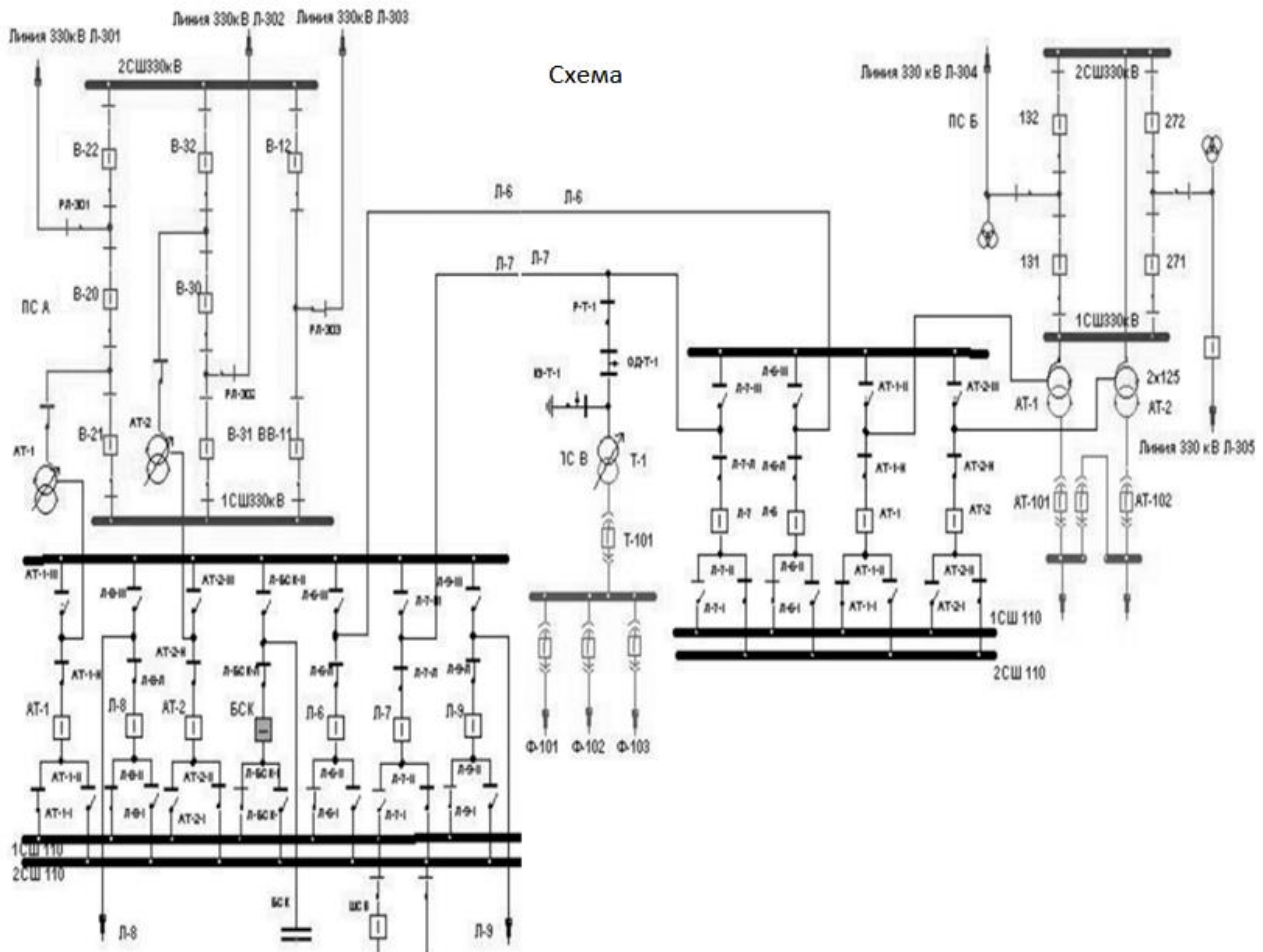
Схема

Линия 330кВ Л-301
Линия 330кВ Л-302
Линия 330кВ Л-303
2СШ330кВ
В-22
В-32
В-12
РЛ-301
В-20
В-30
ПС А
РЛ-303
РЛ-302
АТ-1
АТ-2
В-21
В-31
ВВ-11
1СШ330кВ

Л-6
Л-6
Л-7
Л-7
Р-Т-1
ОД-Т-1
КЗ-Т-1
ПС В
Т-1
Т-101
Ф-101
Ф-102
Ф-103

Линия 330 кВ Л-304
2СШ330кВ
ПС Б
132
272
131
271
1СШ330кВ
АТ-1
2х125
АТ-2
Линия 330 кВ Л-305
АТ-101
АТ-102

Л-7-III
Л-6-III
АТ-1-III
АТ-2-III
Л-7-II
Л-6-II
АТ-1-II
АТ-2-II
Л-7
Л-6
АТ-1
АТ-2
Л-7-II
Л-6-II
АТ-1-II
АТ-2-II
Л-7-I
Л-6-I
АТ-1-I
АТ-2-I
1СШ 110
2СШ 110

АТ-1-III
Л-8-III
АТ-2-III
Л-БСК-III
Л-6-III
Л-7-III
Л-9-III
АТ-1-II
Л-8-II
АТ-2-II
Л-БСК-II
Л-6-II
Л-7-II
Л-9-II
АТ-1
Л-8
АТ-2
БСК
Л-6
Л-7
Л-9
АТ-1-II
Л-8-II
АТ-2-II
Л-БСК-II
Л-6-II
Л-7-II
Л-9-II
АТ-1-I
Л-8-I
АТ-2-I
Л-БСК-I
Л-6-I
Л-7-I
Л-9-I
1СШ 110
2СШ 110
Л-8
БСК
ШСВ
Л-9